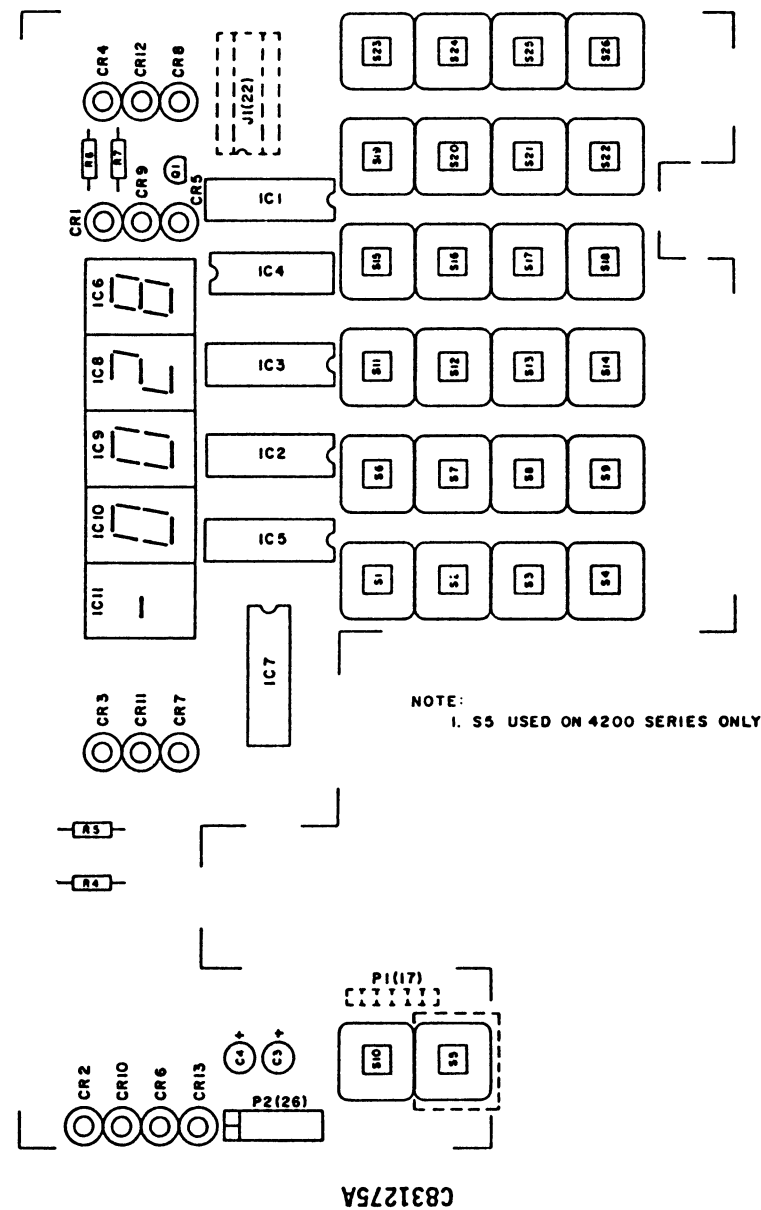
CR4 CR12 CR8
J1(22)
R8 R7
CR1 CR9 CR5
Q1
IC1
IC4
IC3
IC2
IC5
IC6
IC8
IC9
IC10
IC11
IC7
S23 S24 S25 S26
S19 S20 S21 S22
S15 S16 S17 S18
S11 S12 S13 S14
S6 S7 S8 S9
S1 S2 S3 S4
NOTE:
1. S5 USED ON 4200 SERIES ONLY
CR3 CR11 CR7
R3
R4
P1(17)
C4 + C3 +
S10 S5
CR2 CR10 CR6 CR13
P2(26)
C831275A